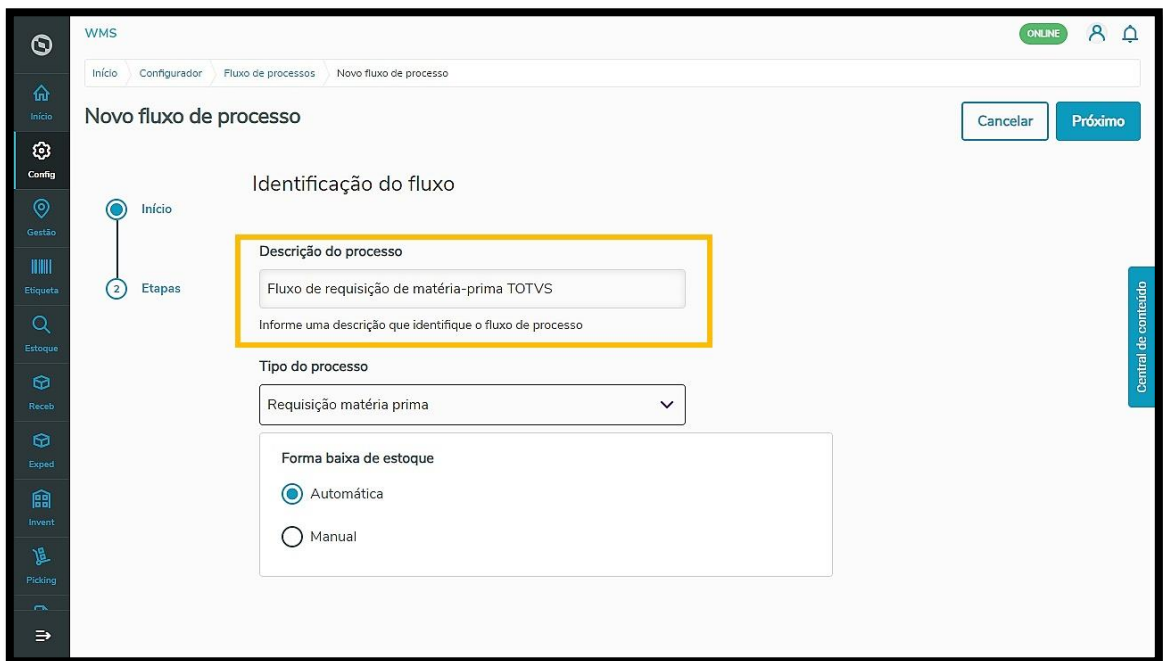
WMS

ONLINE

Início
Config
Gestão
Etiqueta
Estoque
Receb
Exped
Invent
Picking

Início > Configurador > Fluxo de processos > Novo fluxo de processo

Novo fluxo de processo

Cancelar
Próximo

Início
2 Etapas

Identificação do fluxo

Descrição do processo

Fluxo de requisição de matéria-prima TOTVS

Informe uma descrição que identifique o fluxo de processo

Tipo do processo

Requisição matéria prima

Forma baixa de estoque

Automática

Manual

Central de conteúdo